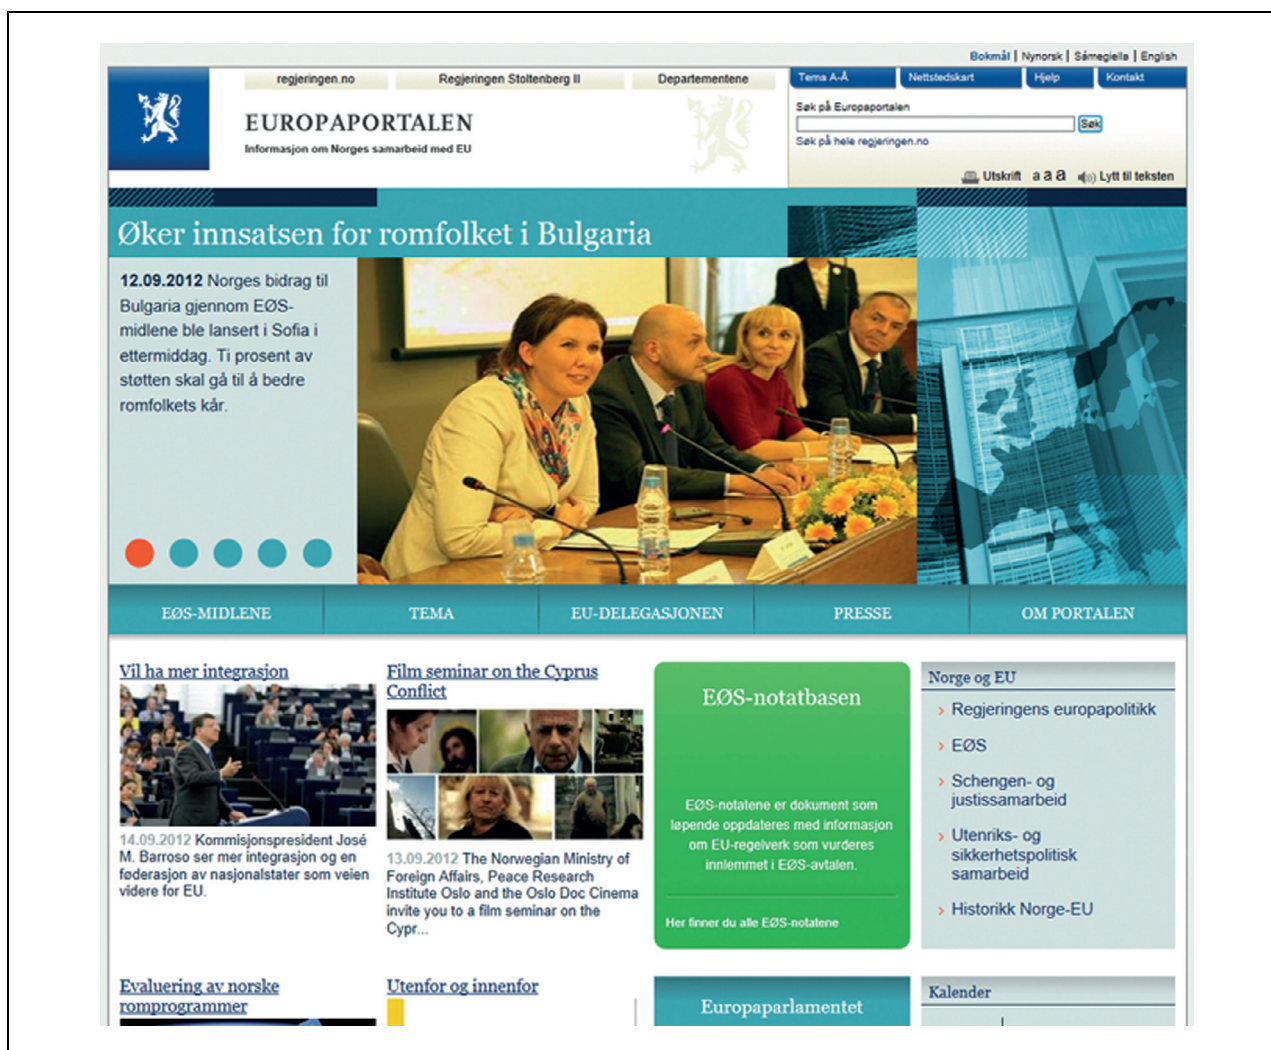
Bokmål | Nynorsk | Sámegiella | English

regjeringen.no
Regjeringen Stoltenberg II
Departementene

Tema A-Å
Nettstedskart
Hjelp
Kontakt

EUROPAPORTALEN
Informasjon om Norges samarbeid med EU

Søk på Europaportalen
Søk
Søk på hele regjeringen.no

Utskrift a a a Lytt til teksten

Øker innsatsen for romfolket i Bulgaria

12.09.2012 Norges bidrag til Bulgaria gjennom EØS-midlene ble lansert i Sofia i ettermiddag. Ti prosent av støtten skal gå til å bedre romfolkets kår.

EØS-MIDLENE
TEMA
EU-DELEGASJONEN
PRESSE
OM PORTALEN

Vil ha mer integrasjon

14.09.2012 Kommisjonspresident José M. Barroso ser mer integrasjon og en føderasjon av nasjonalstater som veien videre for EU.

Film seminar on the Cyprus Conflict

13.09.2012 The Norwegian Ministry of Foreign Affairs, Peace Research Institute Oslo and the Oslo Doc Cinema invite you to a film seminar on the Cypr...

EØS-notatbasen

EØS-notatene er dokument som løpende oppdateres med informasjon om EU-regelverk som vurderes innlemmet i EØS-avtalen.

Her finner du alle EØS-notatene

Norge og EU
› Regjeringens europapolitikk
› EØS
› Schengen- og justissamarbeid
› Utenriks- og sikkerhetspolitisk samarbeid
› Historikk Norge-EU

Evaluering av norske romprogrammer

Utenfor og innenfor

Europaparlamentet

Kalender